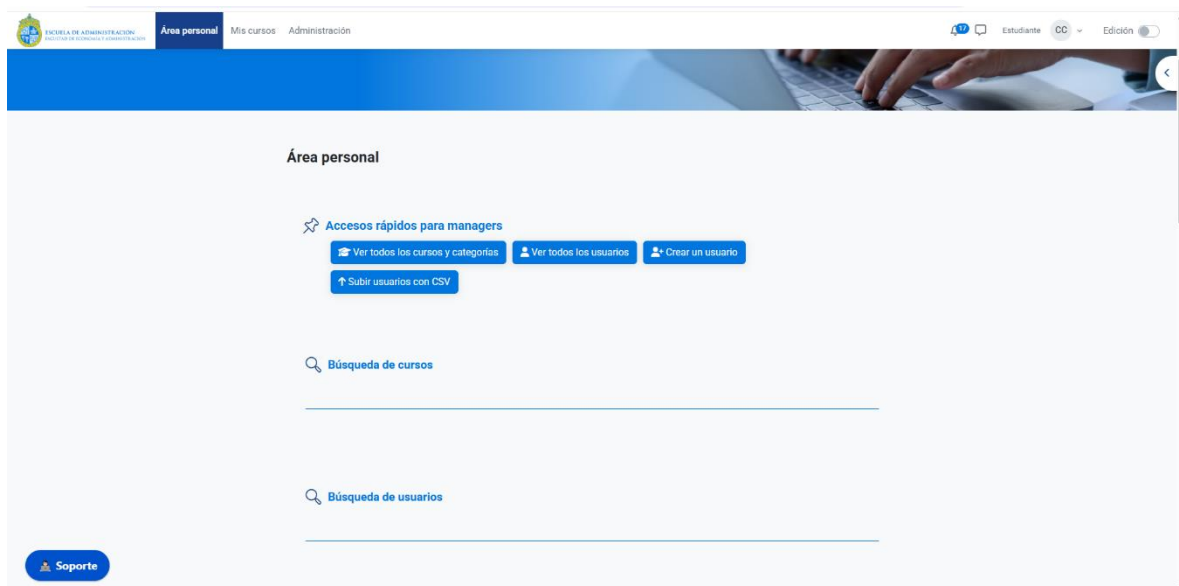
ESCUELA DE ADMINISTRACIÓN
FACULTAD DE ECONOMÍA Y ADMINISTRACIÓN

Área personal Mis cursos Administración

17 Estudiante CC Edición

Área personal

Accesos rápidos para managers

Ver todos los cursos y categorías
Ver todos los usuarios
Crear un usuario
Subir usuarios con CSV

Búsqueda de cursos

Búsqueda de usuarios

Soporte